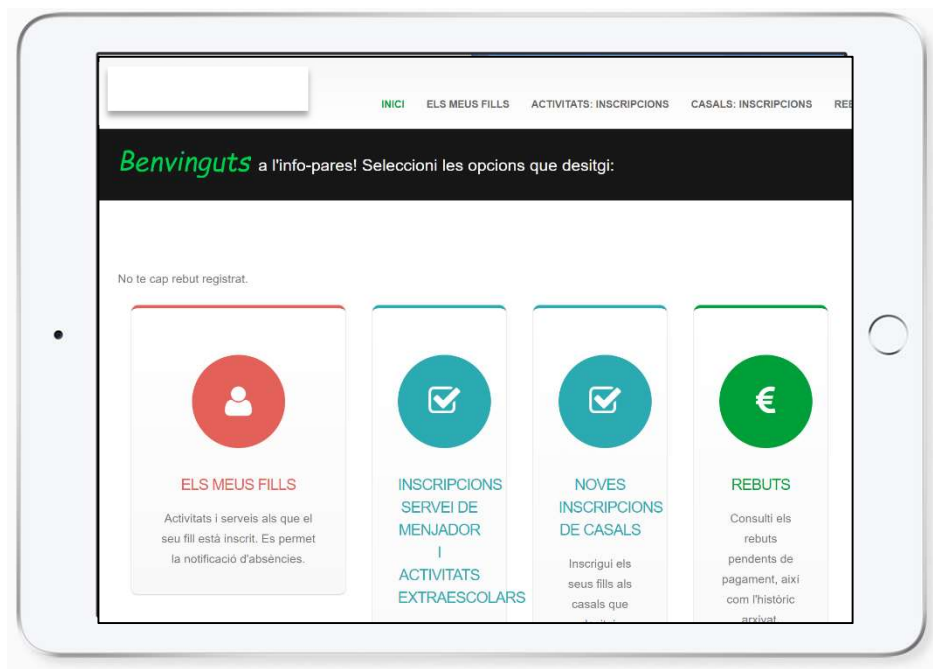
INICI ELS MEUS FILLS ACTIVITATS: INSCRIPCIONS CASALS: INSCRIPCIONS REI

Benvinguts a l'info-pares! Seleccioni les opcions que desitgi:

No te cap rebut registrat.

€

ELS MEUS FILLS

Activitats i serveis als que el seu fill està inscrit. Es permet la notificació d'absències.

INSCRIPCIONS SERVEI DE MENJADOR I ACTIVITATS EXTRAESCOLARS

NOVES INSCRIPCIONS DE CASALS

Inscrigui els seus fills als casals que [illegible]

REBUTS

Consulti els rebuts pendents de pagament, així com l'històric arxivat